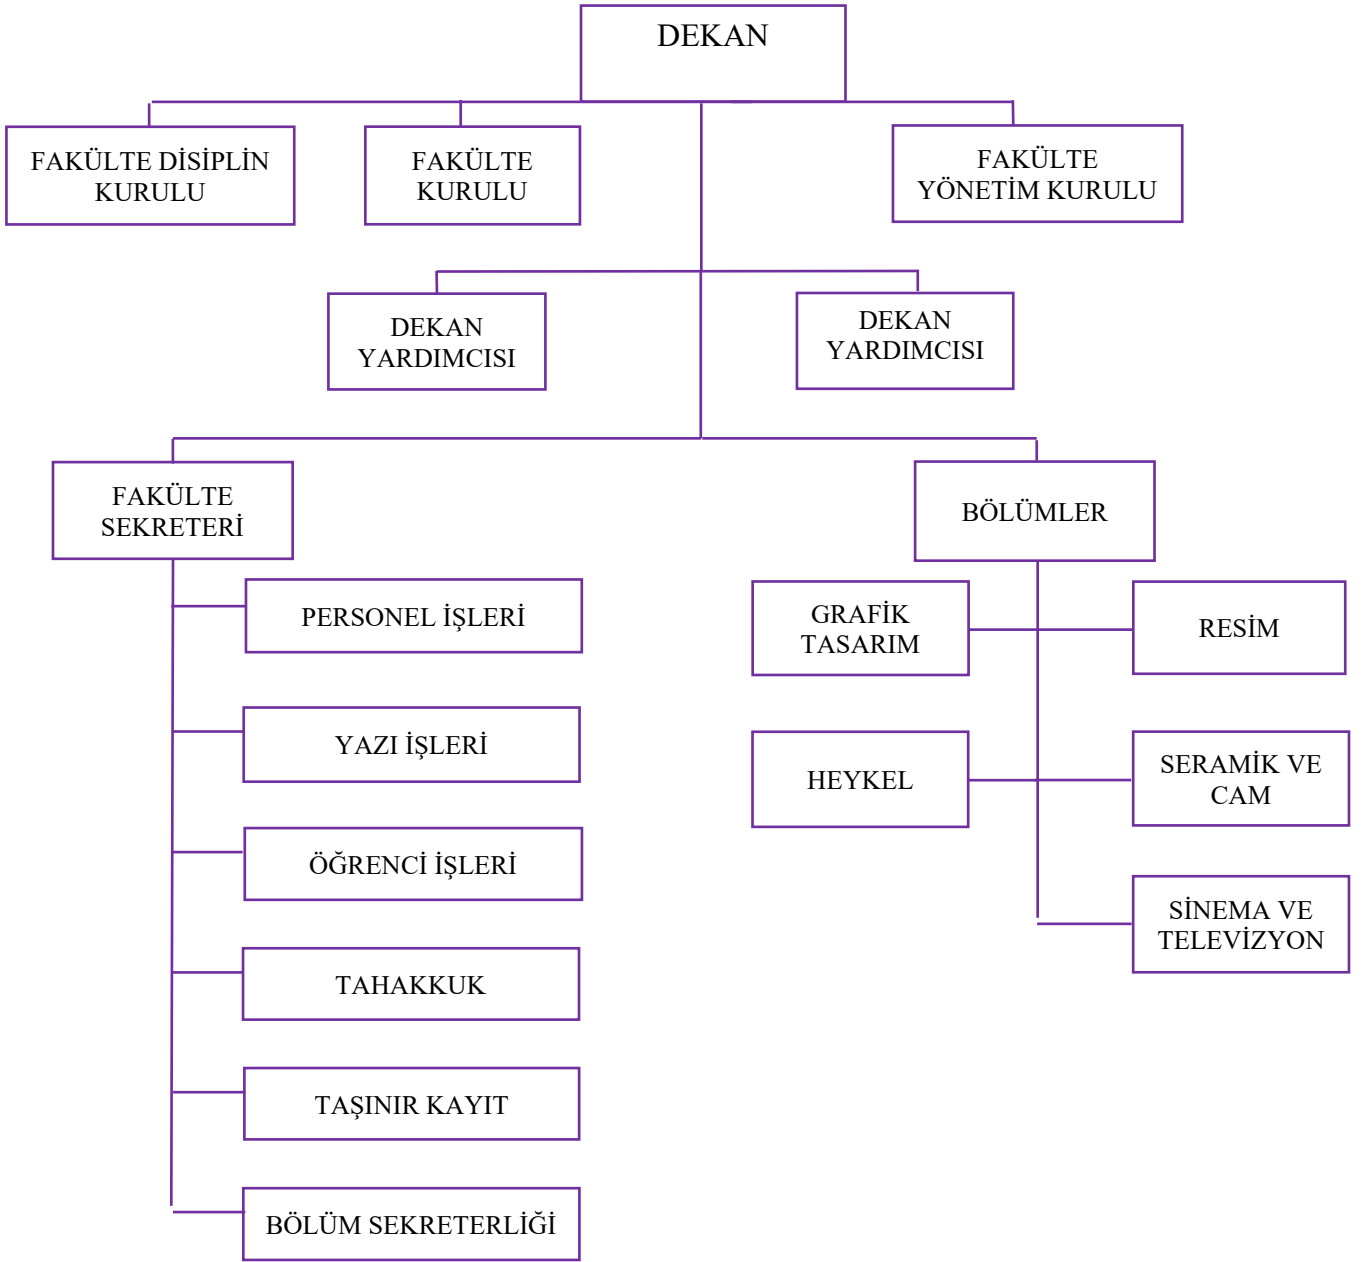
DEKAN

FAKÜLTE DİSİPLİN KURULU

FAKÜLTE KURULU

FAKÜLTE YÖNETİM KURULU

DEKAN YARDIMCISI

DEKAN YARDIMCISI

FAKÜLTE SEKRETERİ

BÖLÜMLER

PERSONEL İŞLERİ

YAZI İŞLERİ

ÖĞRENCİ İŞLERİ

TAHAKKUK

TAŞINIR KAYIT

BÖLÜM SEKRETERLİĞİ

GRAFİK TASARIM

RESİM

HEYKEL

SERAMİK VE CAM

SİNEMA VE TELEVİZYON